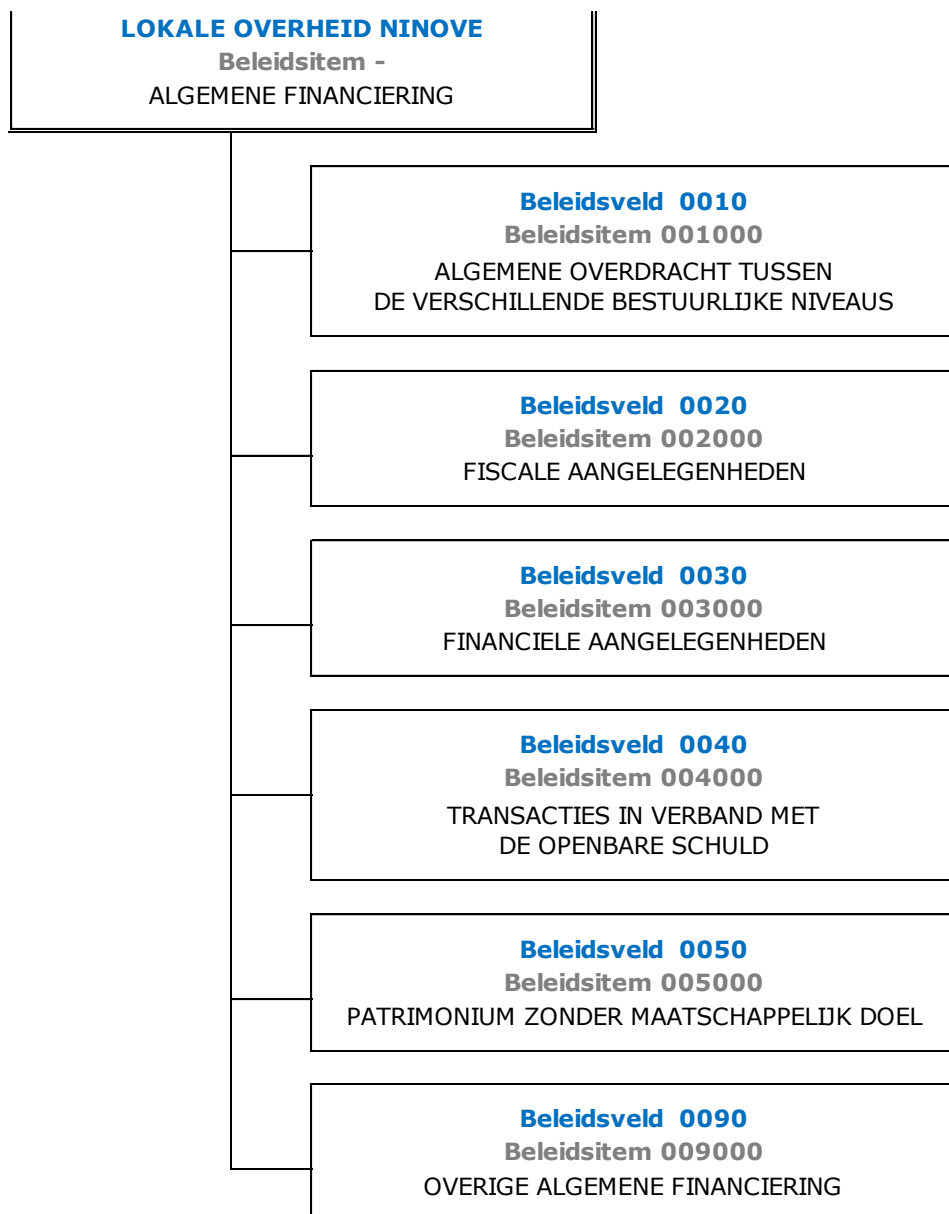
LOKALE OVERHEID NINOVE
Beleidsitem -
ALGEMENE FINANCIERING

Beleidsveld 0010
Beleidsitem 001000
ALGEMENE OVERDRACHT TUSSEN DE VERSCHILLENDE BESTUURLIJKE NIVEAUS

Beleidsveld 0020
Beleidsitem 002000
FISCALE AANGELEGENHEDEN

Beleidsveld 0030
Beleidsitem 003000
FINANCIELE AANGELEGENHEDEN

Beleidsveld 0040
Beleidsitem 004000
TRANSACTIES IN VERBAND MET DE OPENBARE SCHULD

Beleidsveld 0050
Beleidsitem 005000
PATRIMONIUM ZONDER MAATSCHAPPELIJK DOEL

Beleidsveld 0090
Beleidsitem 009000
OVERIGE ALGEMENE FINANCIERING